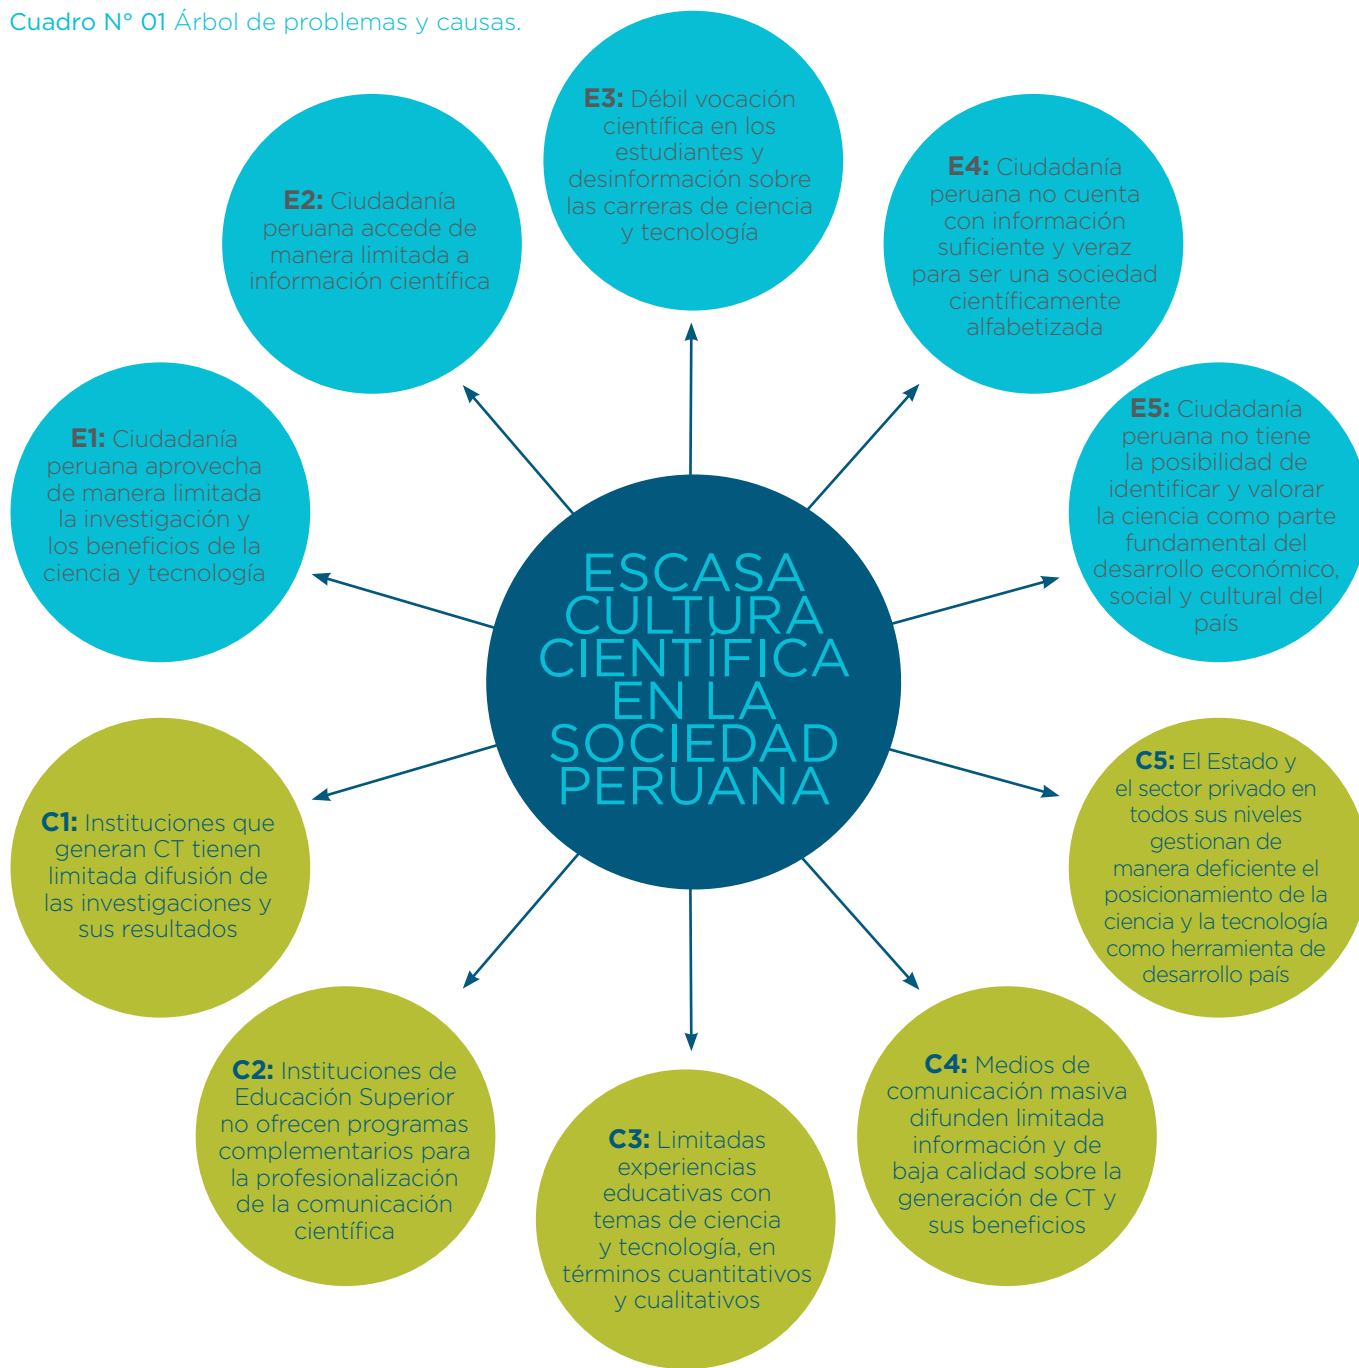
Cuadro N° 01 Árbol de problemas y causas.

**E3:** Débil vocación científica en los estudiantes y desinformación sobre las carreras de ciencia y tecnología

**E2:** Ciudadanía peruana accede de manera limitada a información científica

**E4:** Ciudadanía peruana no cuenta con información suficiente y veraz para ser una sociedad científicamente alfabetizada

**E1:** Ciudadanía peruana aprovecha de manera limitada la investigación y los beneficios de la ciencia y tecnología

**E5:** Ciudadanía peruana no tiene la posibilidad de identificar y valorar la ciencia como parte fundamental del desarrollo económico, social y cultural del país

ESCASA CULTURA CIENTÍFICA EN LA SOCIEDAD PERUANA

**C1:** Instituciones que generan CT tienen limitada difusión de las investigaciones y sus resultados

**C5:** El Estado y el sector privado en todos sus niveles gestionan de manera deficiente el posicionamiento de la ciencia y la tecnología como herramienta de desarrollo país

**C2:** Instituciones de Educación Superior no ofrecen programas complementarios para la profesionalización de la comunicación científica

**C4:** Medios de comunicación masiva difunden limitada información y de baja calidad sobre la generación de CT y sus beneficios

**C3:** Limitadas experiencias educativas con temas de ciencia y tecnología, en términos cuantitativos y cualitativos